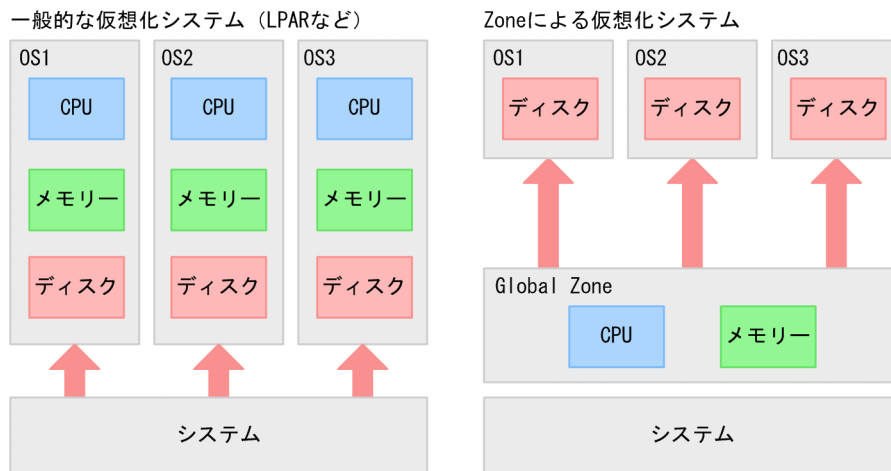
一般的な仮想化システム（LPARなど）

OS1

CPU

メモリー

ディスク

OS2

CPU

メモリー

ディスク

OS3

CPU

メモリー

ディスク

システム

Zoneによる仮想化システム

OS1

ディスク

OS2

ディスク

OS3

ディスク

Global Zone

CPU

メモリー

システム